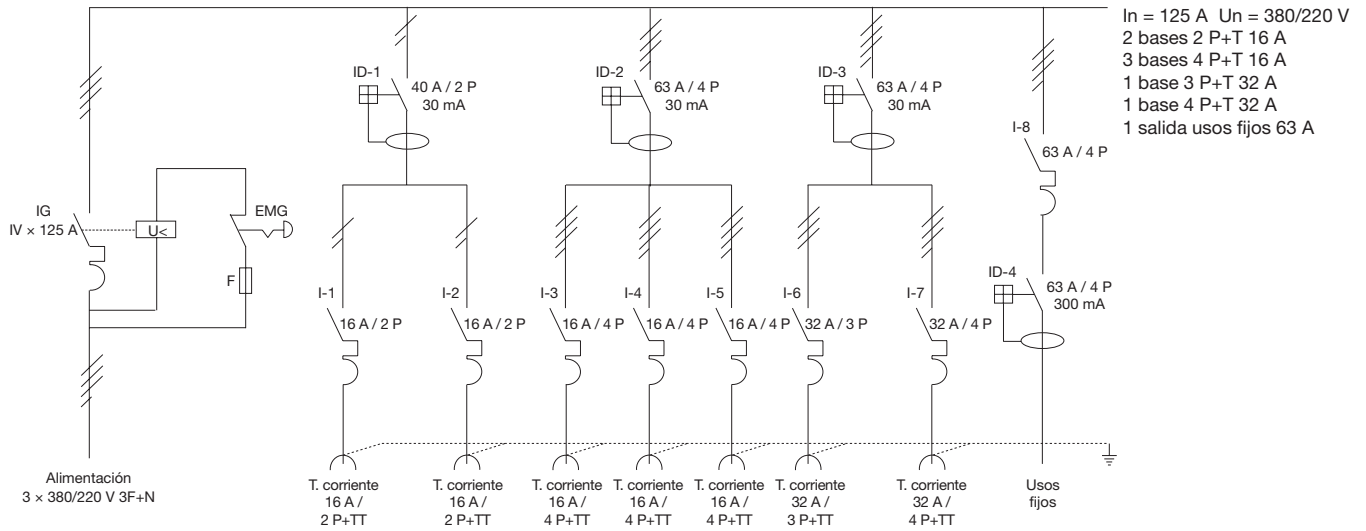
In = 125 A Un = 380/220 V
2 bases 2 P+T 16 A
3 bases 4 P+T 16 A
1 base 3 P+T 32 A
1 base 4 P+T 32 A
1 salida usos fijos 63 A

ID-1
40 A / 2 P
30 mA

ID-2
63 A / 4 P
30 mA

ID-3
63 A / 4 P
30 mA

I-8
63 A / 4 P

IG
IV × 125 A

U<

EMG

F

ID-4
63 A / 4 P
300 mA

I-1
16 A / 2 P

I-2
16 A / 2 P

I-3
16 A / 4 P

I-4
16 A / 4 P

I-5
16 A / 4 P

I-6
32 A / 3 P

I-7
32 A / 4 P

Alimentación
3 × 380/220 V 3F+N

T. corriente
16 A /
2 P+TT

T. corriente
16 A /
2 P+TT

T. corriente
16 A /
4 P+TT

T. corriente
16 A /
4 P+TT

T. corriente
16 A /
4 P+TT

T. corriente
32 A /
3 P+TT

T. corriente
32 A /
4 P+TT

Usos
fijos